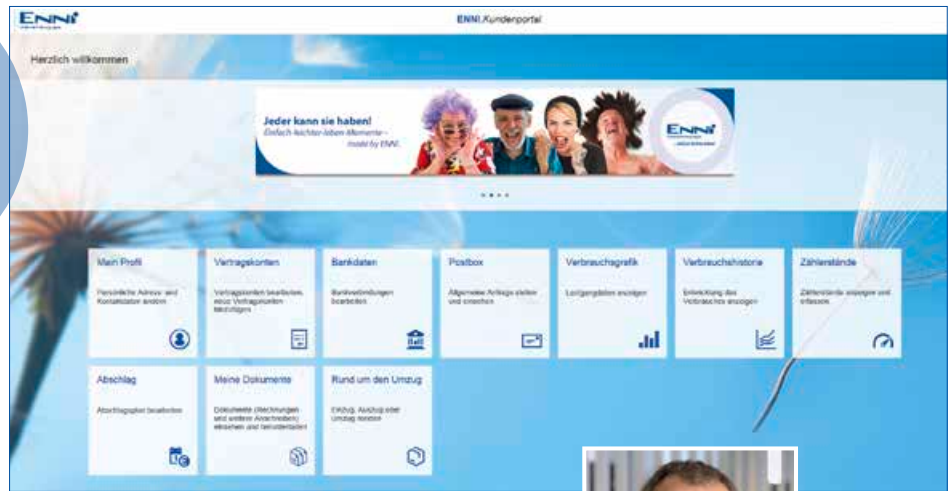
ENNI

ENNI.Kundenportal

Herzlich willkommen

Jeder kann sie haben!
Einfach leichter leben Momente – made by ENNI.

ENNI

Mein Profil
Persönliche Adress- und Kontaktdaten ändern

Vertragskonten
Vertragskonten bearbeiten, neue Vertragskonten hinzufügen

Bankdaten
Bankverbindungen bearbeiten

Postbox
Allgemeine Anliegen stellen und einsehen

Verbrauchsgrafik
Lastgangdaten anzeigen

Verbrauchshistorie
Entwicklung des Verbrauches anzeigen

Zählerstände
Zählerstände anzeigen und erfassen

Abschlag
Abschlagsplan bearbeiten

Meine Dokumente
Dokumente (Rechnungen und weitere Anschreiben) einsehen und herunterladen

Rund um den Umzug
Einzug, Auszug oder Umzug melden